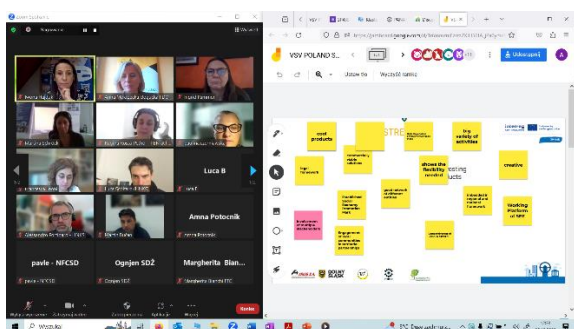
Luca B

Amna Potocnik

pavle - NFCSD

Ognjen SDŽ

Margherita Bian...

VSV POLAND S...

Udostępnij

Wszystkie tablice

STRE

real products

creative

Working Platform of SRF

shows the flexibility needed

big variety of activities

Wyszukaj